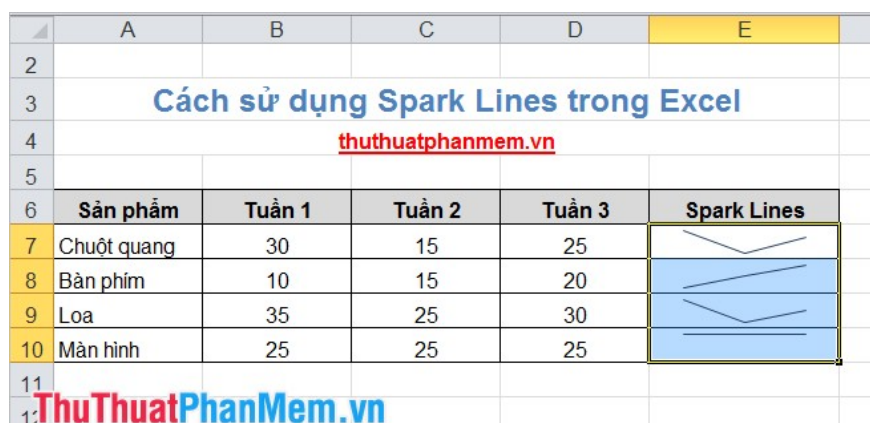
| | A | B | C | D | E |
|---|---|---|---|---|---|
| 2 | | | | | |
| 3 | Cách sử dụng Spark Lines trong Excel | | | | |
| 4 | thuthuatphanmem.vn | | | | |
| 5 | | | | | |
| 6 | Sản phẩm | Tuần 1 | Tuần 2 | Tuần 3 | Spark Lines |
| 7 | Chuột quang | 30 | 15 | 25 | |
| 8 | Bàn phím | 10 | 15 | 20 | |
| 9 | Loa | 35 | 25 | 30 | |
| 10 | Màn hình | 25 | 25 | 25 | |
| 11 | | | | | |
| 12 | | | | | |

ThuThuatPhanMem.vn